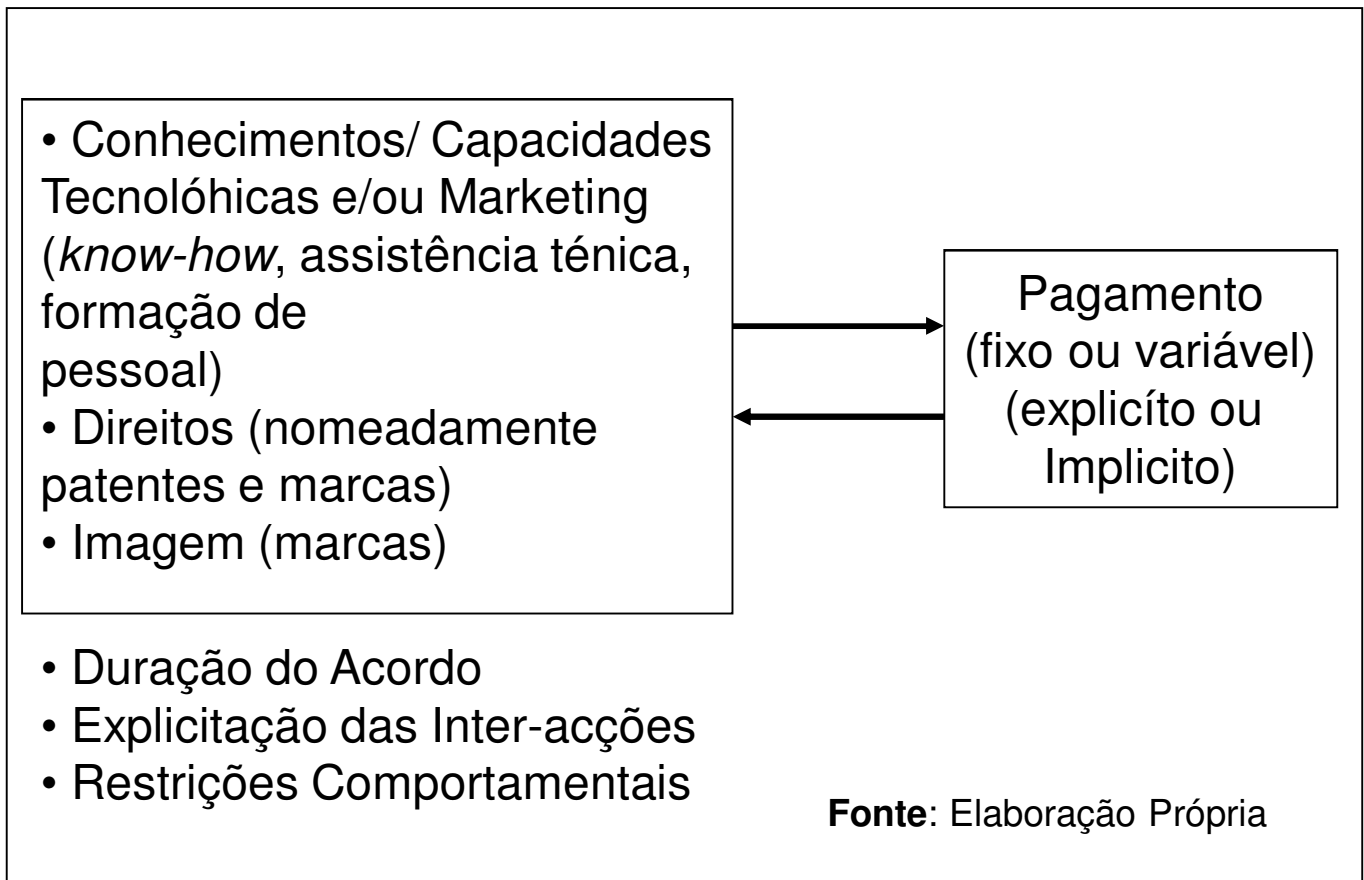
• Conhecimentos/ Capacidades Tecnolóhicas e/ou Marketing (*know-how*, assistência ténica, formação de pessoal)
• Direitos (nomeadamente patentes e marcas)
• Imagem (marcas)

Pagamento (fixo ou variável) (explicíto ou Implicito)

• Duração do Acordo
• Explicitação das Inter-acções
• Restrições Comportamentais

**Fonte**: Elaboração Própria